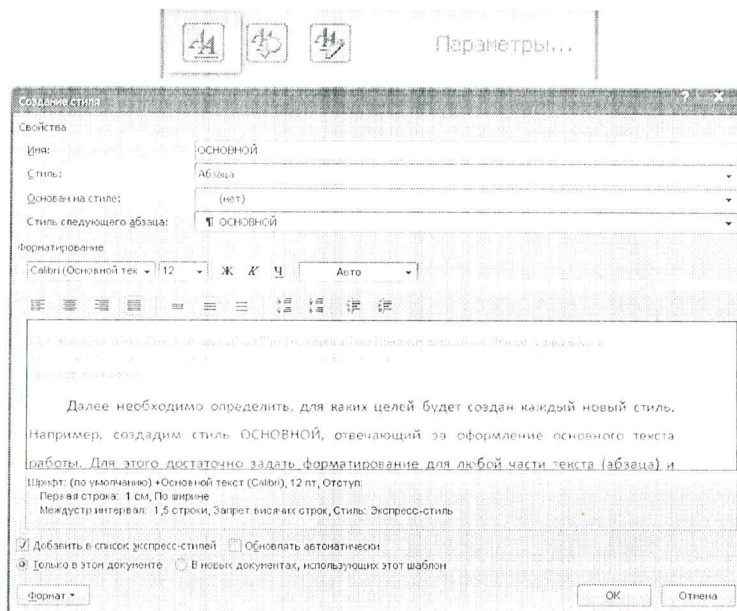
Параметры...

Создание стиля

Свойства

Имя: ОСНОВНОЙ

Стиль: Абзаца

Основан на стиле: (нет)

Стиль следующего абзаца: ¶ ОСНОВНОЙ

Форматирование

Calibri (Основной тек 12 Ж К Ч Авто

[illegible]

Далее необходимо определить, для каких целей будет создан каждый новый стиль. Например, создадим стиль ОСНОВНОЙ, отвечающий за оформление основного текста работы. Для этого достаточно задать форматирование для любой части текста (абзаца) и

Шрифт: (по умолчанию) +Основной текст (Calibri), 12 пт, Отступ:
Первая строка: 1 см, По ширине
Междустр.интервал: 1,5 строки, Запрет висячих строк, Стиль: Экспресс-стиль

Добавить в список экспресс-стилей Обновлять автоматически

Только в этом документе В новых документах, использующих этот шаблон

Формат OK Отмена